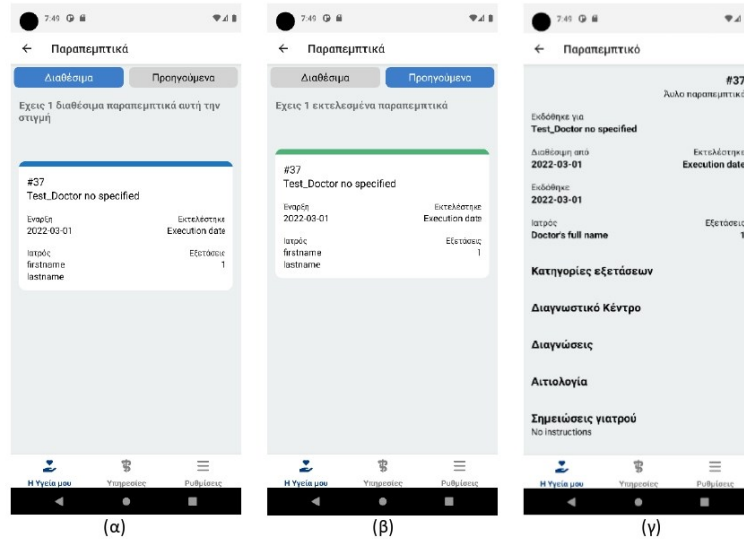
7:49

← Παραπεμπτικά

Διαθέσιμα | Προηγούμενα

Εχεις 1 διαθέσιμα παραπεμπτικά αυτή την στιγμή

#37
Test_Doctor no specified

Εναρξη
2022-03-01

Εκτελέστηκε
Execution date

Ιατρός
firstname
lastname

Εξετάσεις
1

Η Υγεία μου | Υπηρεσίες | Ρυθμίσεις

(α)

7:49

← Παραπεμπτικά

Διαθέσιμα | Προηγούμενα

Εχεις 1 εκτελεσμένα παραπεμπτικά

#37
Test_Doctor no specified

Εναρξη
2022-03-01

Εκτελέστηκε
Execution date

Ιατρός
firstname
lastname

Εξετάσεις
1

Η Υγεία μου | Υπηρεσίες | Ρυθμίσεις

(β)

7:49

← Παραπεμπτικό

#37
Άυλο παραπεμπτικό

Εκδόθηκε για
Test_Doctor no specified

Διαθέσιμο από
2022-03-01

Εκτελέστηκε
Execution date

Εκδόθηκε
2022-03-01

Ιατρός
Doctor's full name

Εξετάσεις
1

Κατηγορίες εξετάσεων

Διαγνωστικό Κέντρο

Διαγνώσεις

Αιτιολογία

Σημειώσεις γιατρού
No instructions

Η Υγεία μου | Υπηρεσίες | Ρυθμίσεις

(γ)